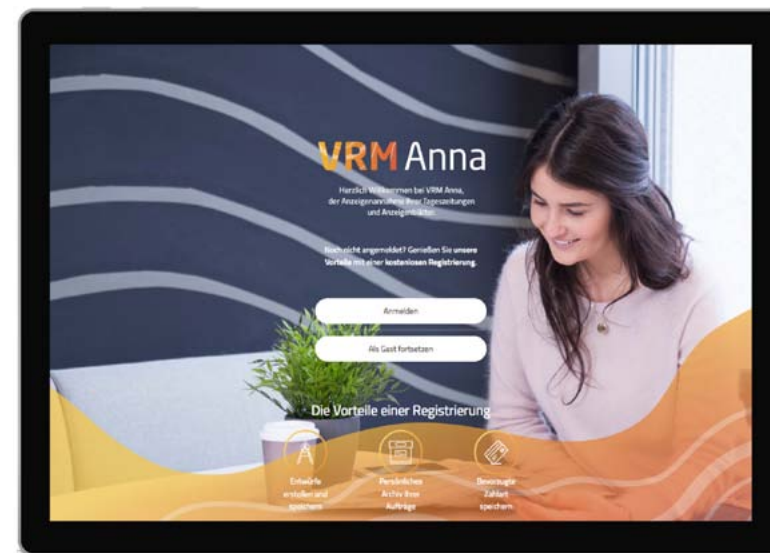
VRM Anna

Herzlich Willkommen bei VRM Anna, der Anzeigenannahme Ihrer Tageszeitungen und Anzeigenblätter.

Noch nicht angemeldet? Genießen Sie unsere Vorteile mit einer kostenlosen Registrierung.

Anmelden

Als Gast fortsetzen

Die Vorteile einer Registrierung

Entwürfe erstellen und speichern

Persönliches Archiv Ihrer Aufträge

Bevorzugte Zahlart speichern